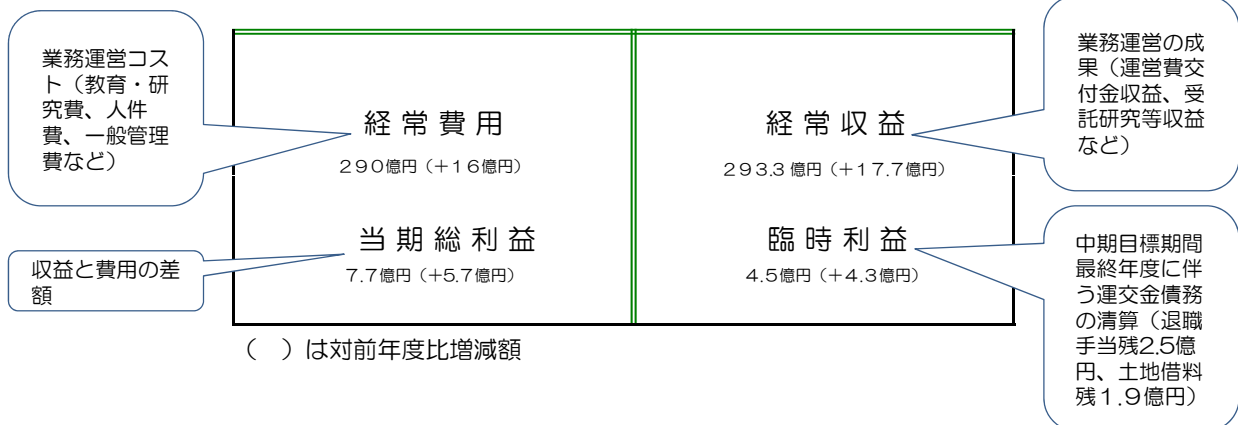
業務運営コスト（教育・研究費、人件費、一般管理費など）

経常費用
290億円（+16億円）

当期総利益
7.7億円（+5.7億円）

収益と費用の差額

経常収益
293.3億円（+17.7億円）

業務運営の成果（運営費交付金収益、受託研究等収益など）

臨時利益
4.5億円（+4.3億円）

中期目標期間最終年度に伴う運交金債務の清算（退職手当残2.5億円、土地借料残1.9億円）

（　）は対前年度比増減額